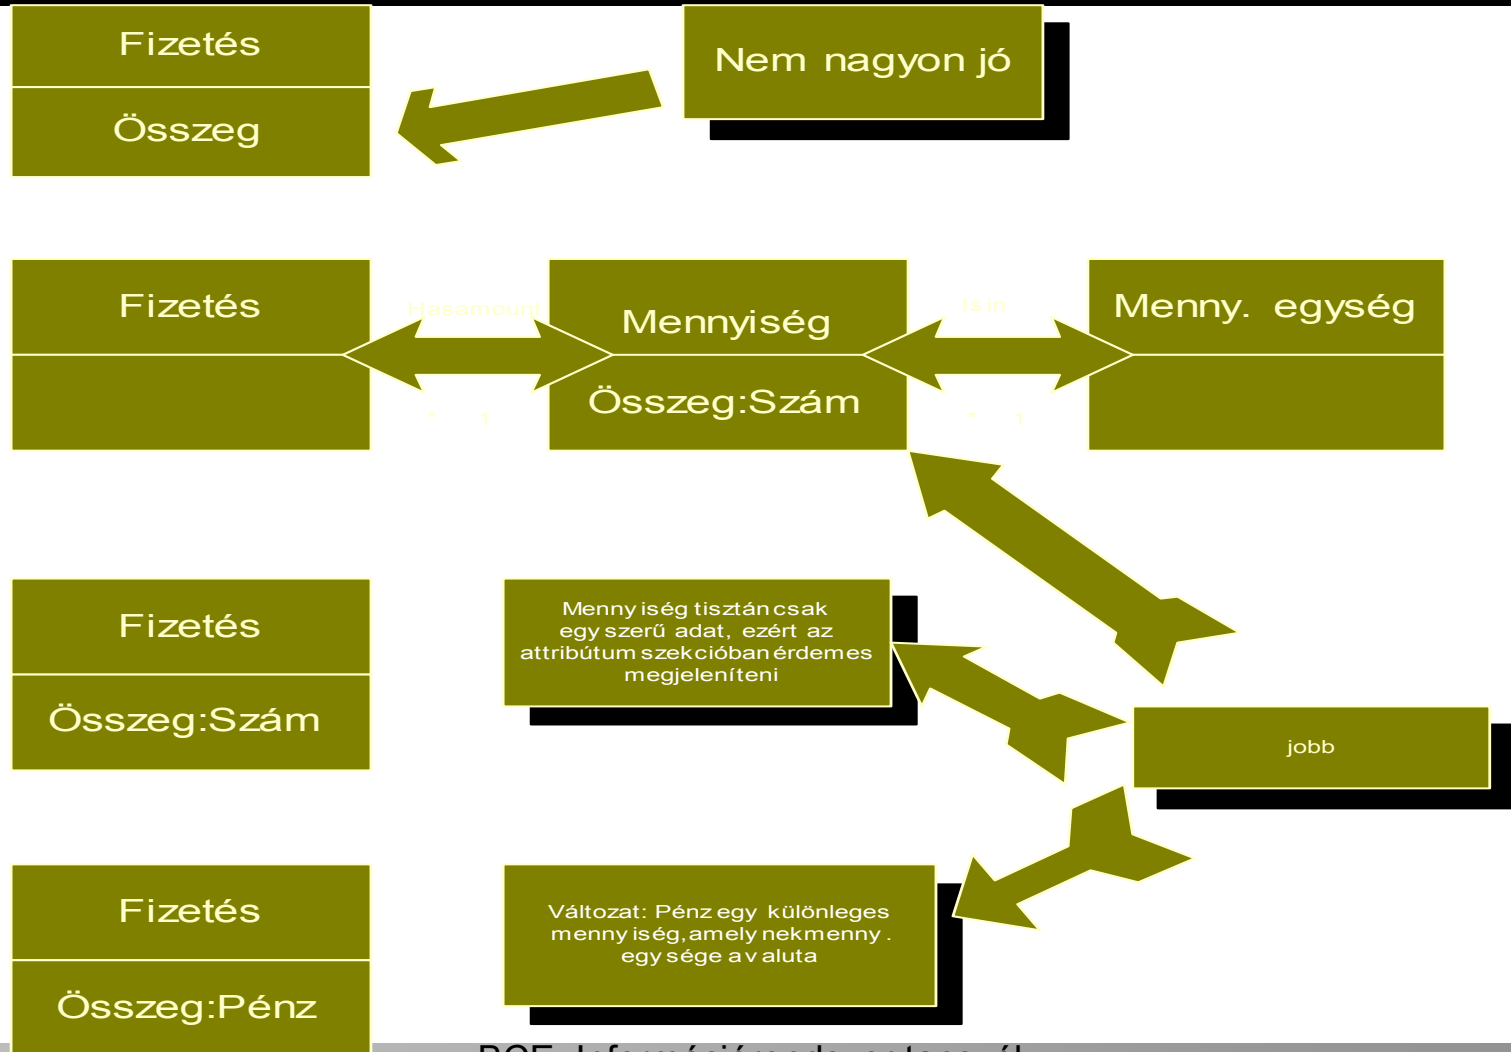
Fizetés

Összeg

Nem nagyon jó

Fizetés

Hasamount

Mennyiség

Összeg:Szám

Is in

Menny. egység

* 1

* 1

Fizetés

Összeg:Szám

Menny iség tisztán csak egy szerű adat, ezért az attribútum szekcióban érdemes megjeleníteni

jobb

Fizetés

Összeg:Pénz

Változat: Pénz egy különleges menny iség, amely nekmenny. egy sége a v aluta

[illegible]